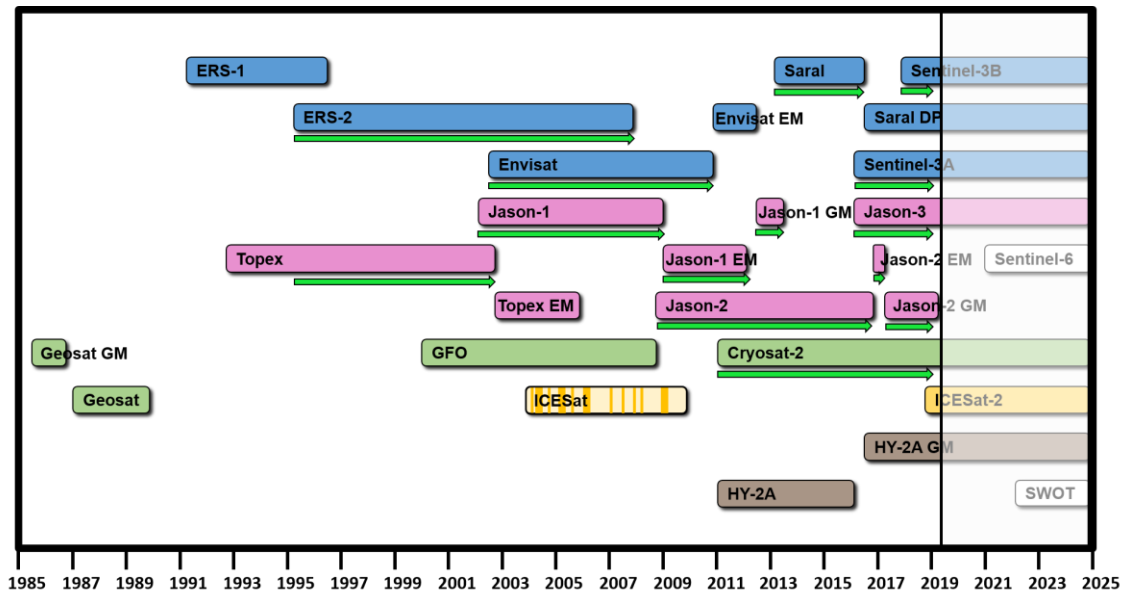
ERS-1
Saral
Sentinel-3B
ERS-2
Envisat EM
Saral DP
Envisat
Sentinel-3A
Jason-1
Jason-1 GM
Jason-3
Topex
Jason-1 EM
Jason-2 EM
Sentinel-6
Topex EM
Jason-2
Jason-2 GM
Geosat GM
GFO
Cryosat-2
Geosat
ICESat
ICESat-2
HY-2A GM
HY-2A
SWOT

1985 1987 1989 1991 1993 1995 1997 1999 2001 2003 2005 2007 2009 2011 2013 2015 2017 2019 2021 2023 2025